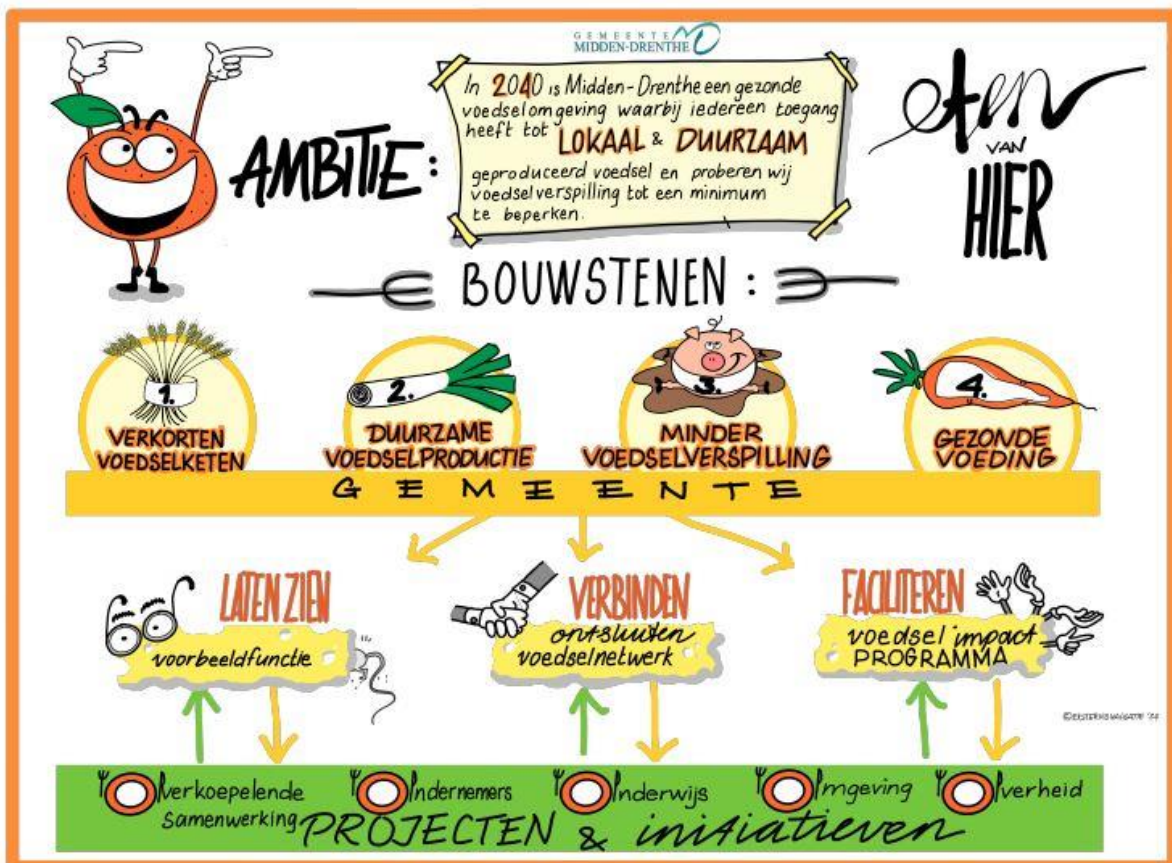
GEMEENTE MIDDEN-DRENTHE

AMBITIE:

In 2040 is Midden-Drenthe een gezonde voedselomgeving waarbij iedereen toegang heeft tot LOKAAL & DUURZAAM geproduceerd voedsel en proberen wij voedselverspilling tot een minimum te beperken.

eten van HIER

BOUWSTENEN:

1. VERKORTEN VOEDSELKETEN

2. DUURZAME VOEDSELPRODUCTIE

3. MINDER VOEDSELVERSPILLING

4. GEZONDE VOEDING

GEMEENTE

LATEN ZIEN
voorbeeldfunctie

VERBINDEN
ontsluiten voedselnetwerk

FACILITEREN
voedsel impact PROGRAMMA

©EKSTERKIJKWAGATTE '24

Overkoepelende samenwerking
Ondernemers
Onderwijs
Omgeving
Overheid

PROJECTEN & initiatieven